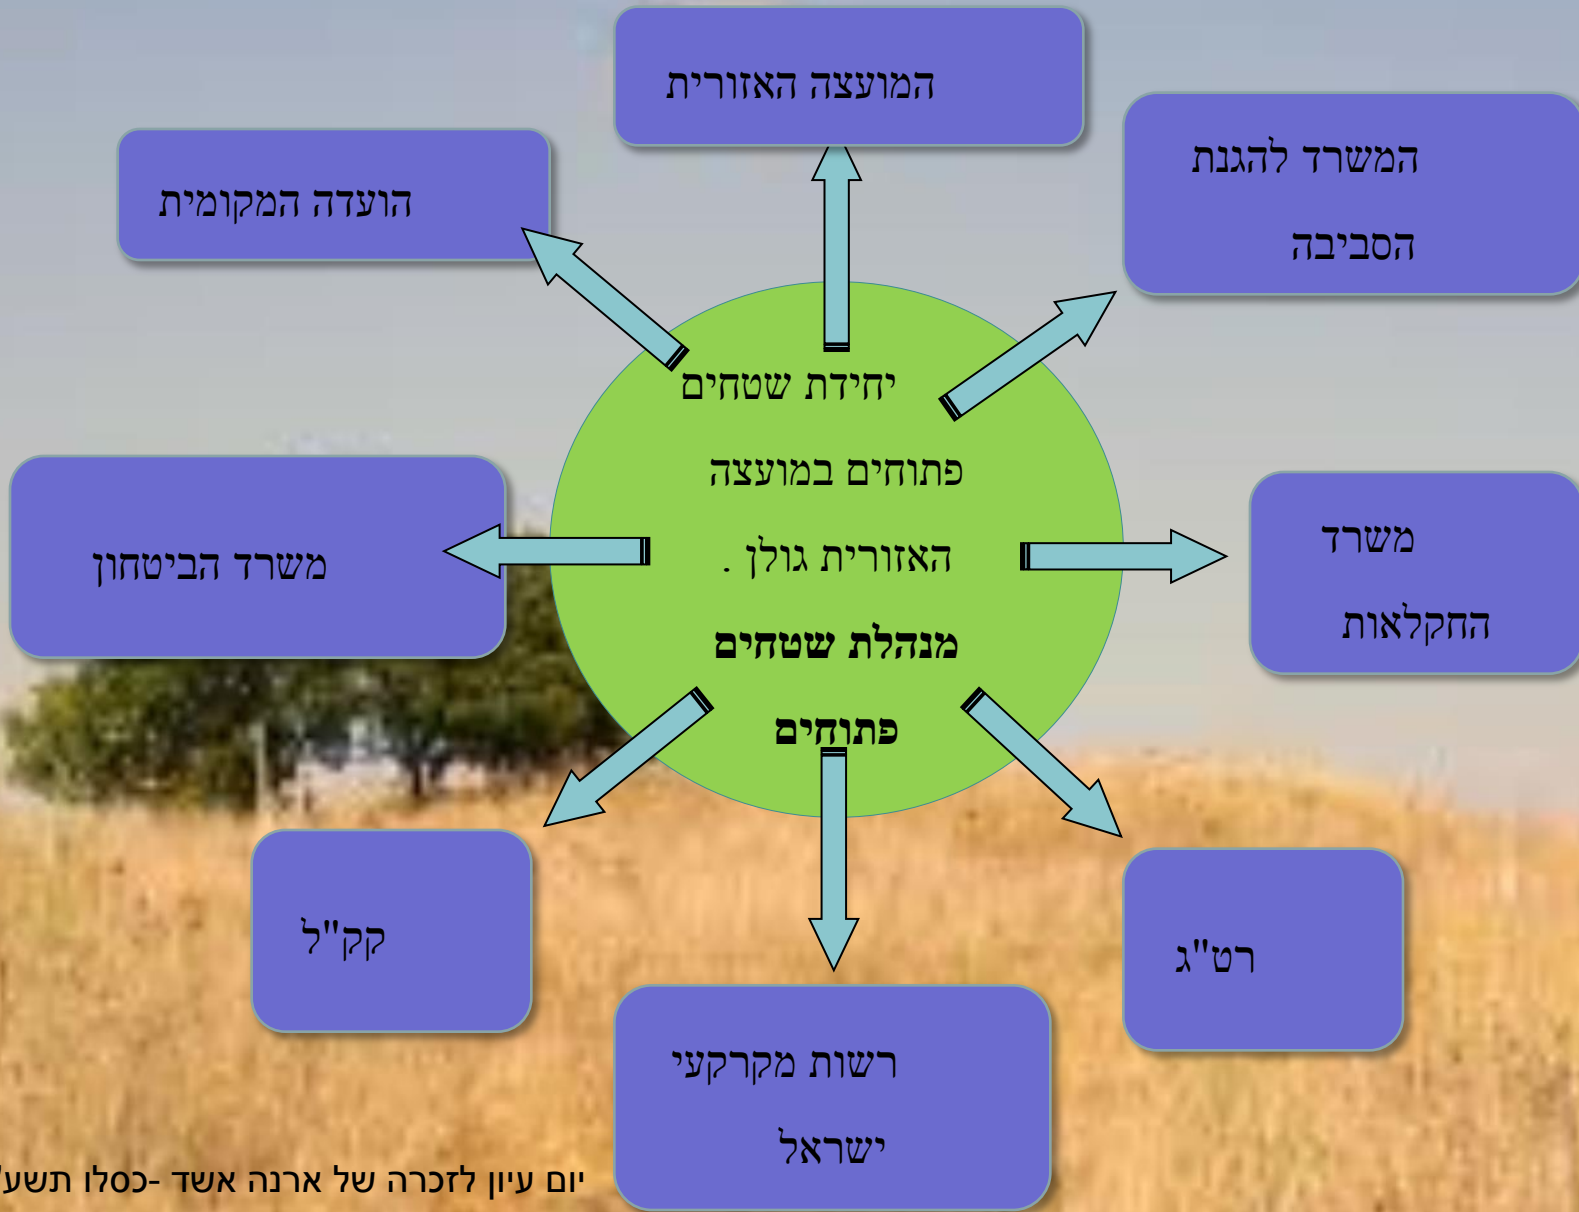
יחידת שטחים פתוחים במועצה האזורית גולן .
**מנהלת שטחים פתוחים**

המועצה האזורית

הועדה המקומית

המשרד להגנת הסביבה

משרד הביטחון

משרד החקלאות

קק"ל

רט"ג

רשות מקרקעי ישראל

יום עיון לזכרה של ארנה אשד -כסלו תשע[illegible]